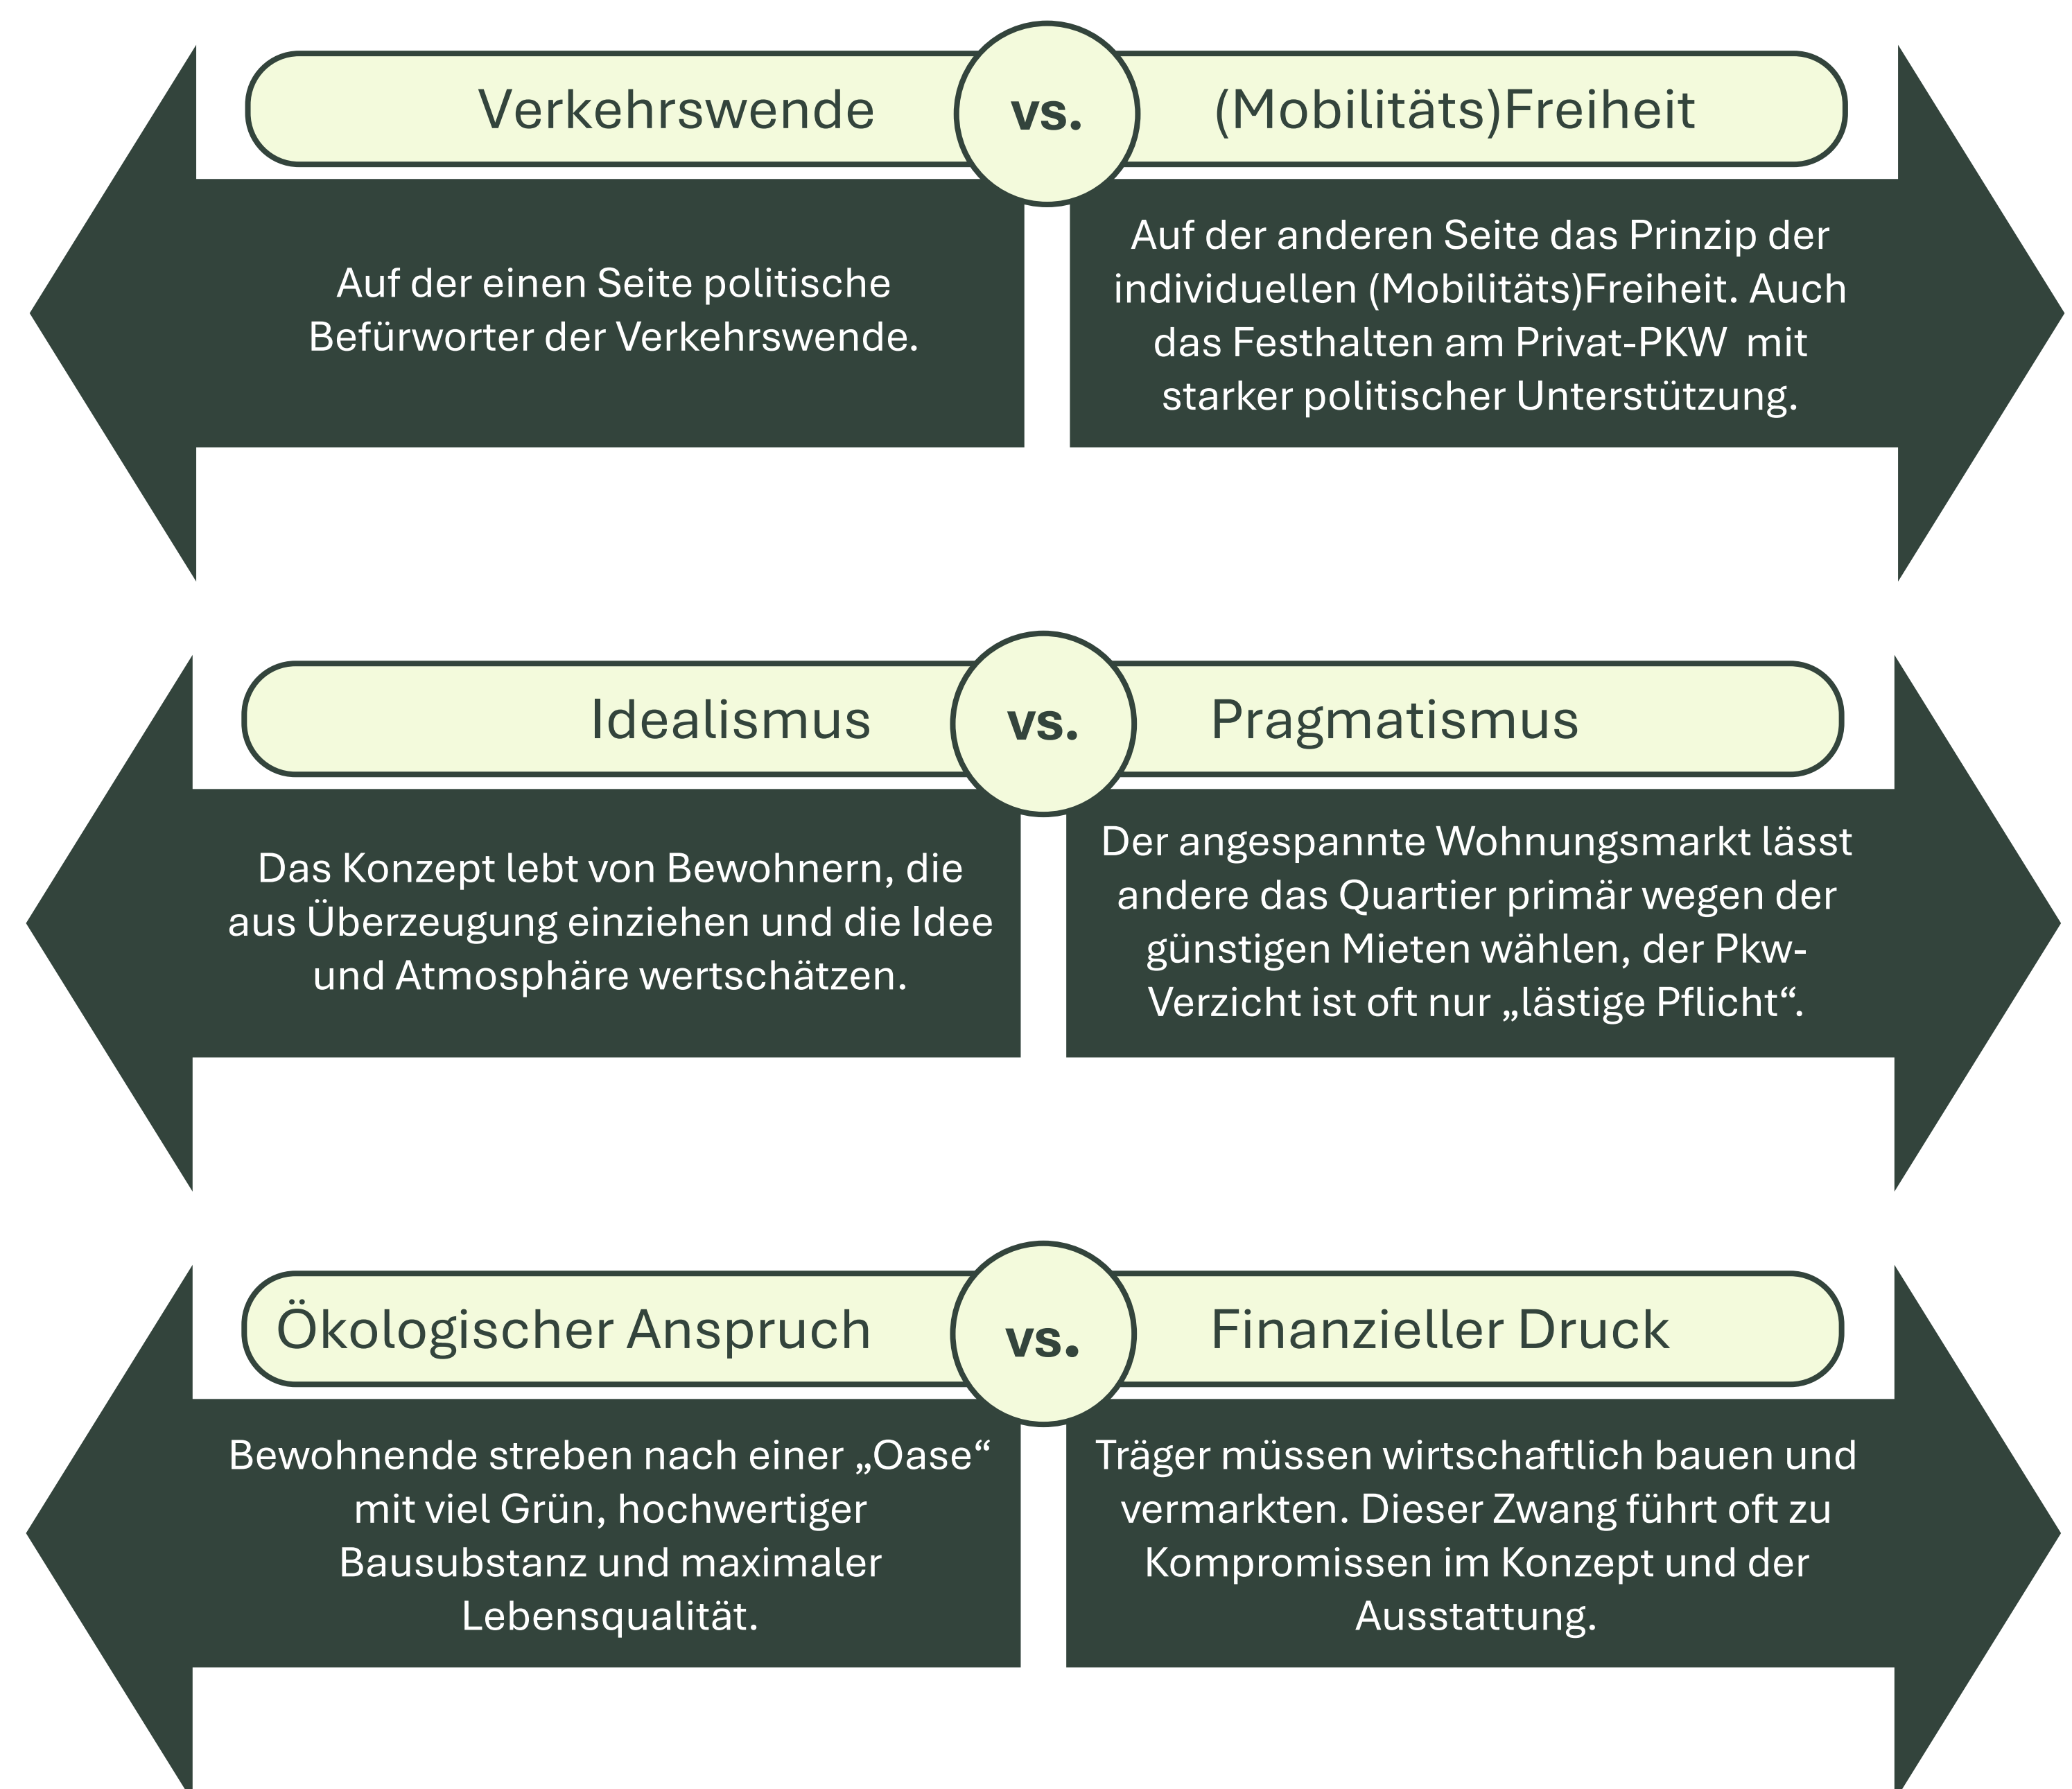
Verkehrswende vs. (Mobilitäts)Freiheit

Auf der einen Seite politische Befürworter der Verkehrswende.

Auf der anderen Seite das Prinzip der individuellen (Mobilitäts)Freiheit. Auch das Festhalten am Privat-PKW mit starker politischer Unterstützung.

Idealismus vs. Pragmatismus

Das Konzept lebt von Bewohnern, die aus Überzeugung einziehen und die Idee und Atmosphäre wertschätzen.

Der angespannte Wohnungsmarkt lässt andere das Quartier primär wegen der günstigen Mieten wählen, der Pkw-Verzicht ist oft nur „lästige Pflicht“.

Ökologischer Anspruch vs. Finanzieller Druck

Bewohnende streben nach einer „Oase“ mit viel Grün, hochwertiger Bausubstanz und maximaler Lebensqualität.

Träger müssen wirtschaftlich bauen und vermarkten. Dieser Zwang führt oft zu Kompromissen im Konzept und der Ausstattung.